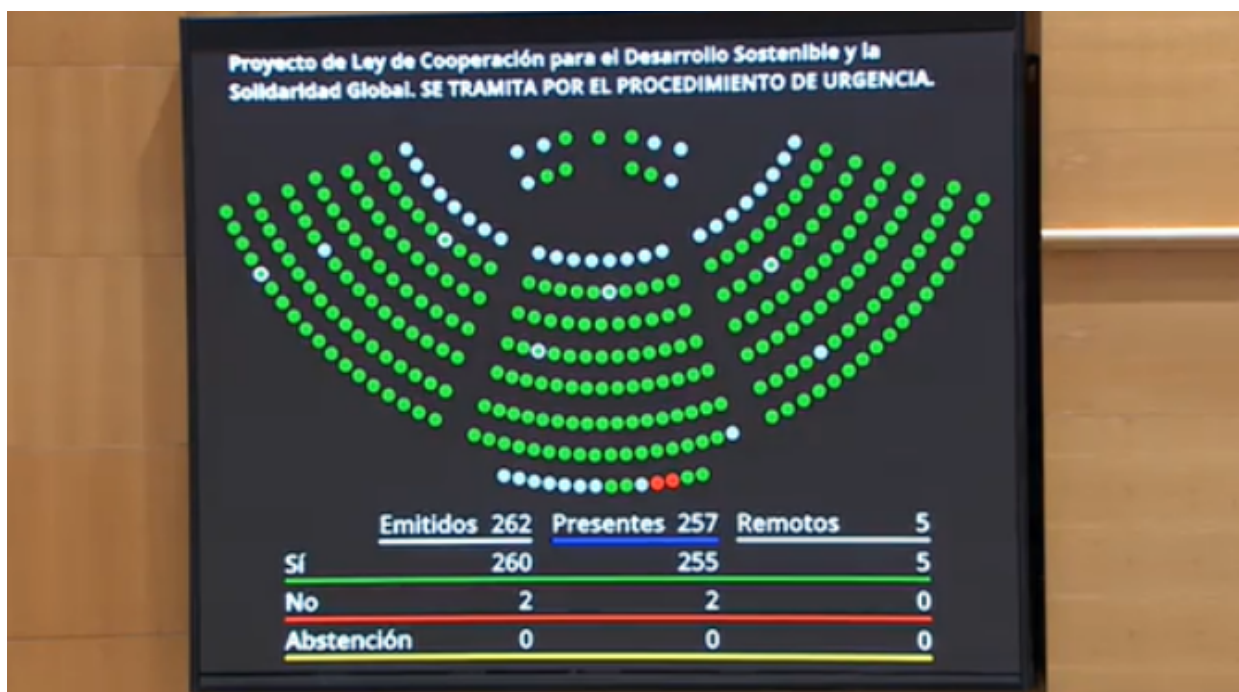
Proyecto de Ley de Cooperación para el Desarrollo Sostenible y la Solidaridad Global. SE TRAMITA POR EL PROCEDIMIENTO DE URGENCIA.

| | Emitidos 262 | Presentes 257 | Remotos 5 |
|---|---|---|---|
| Sí | 260 | 255 | 5 |
| No | 2 | 2 | 0 |
| Abstención | 0 | 0 | 0 |